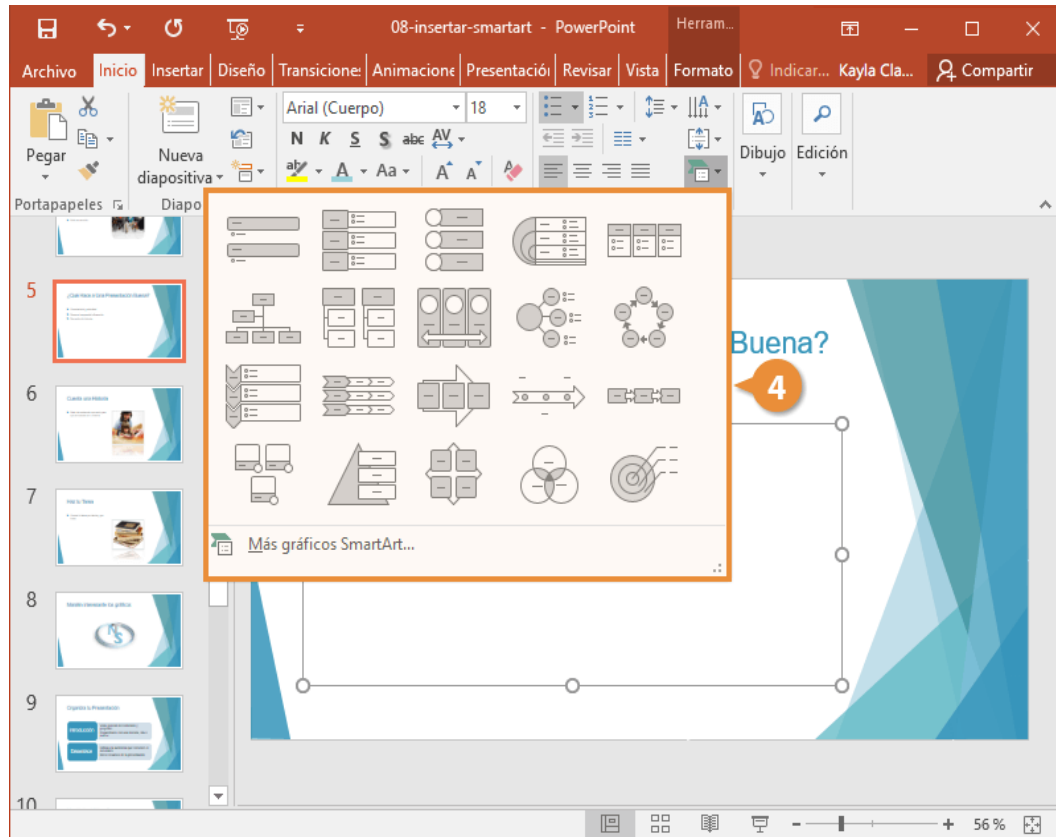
08-insertar-smartart - PowerPoint
Herram...

Archivo Inicio Insertar Diseño Transiciones Animaciones Presentació Revisar Vista Formato Indicar... Kayla Cla... Compartir

Pegar
Nueva diapositiva
Arial (Cuerpo)
18
N K S S abc AV
Aa
A A
Dibujo
Edición
Portapapeles
Diapo

5
6
7
8
9
10

Buena?

4

Más gráficos SmartArt...

56 %